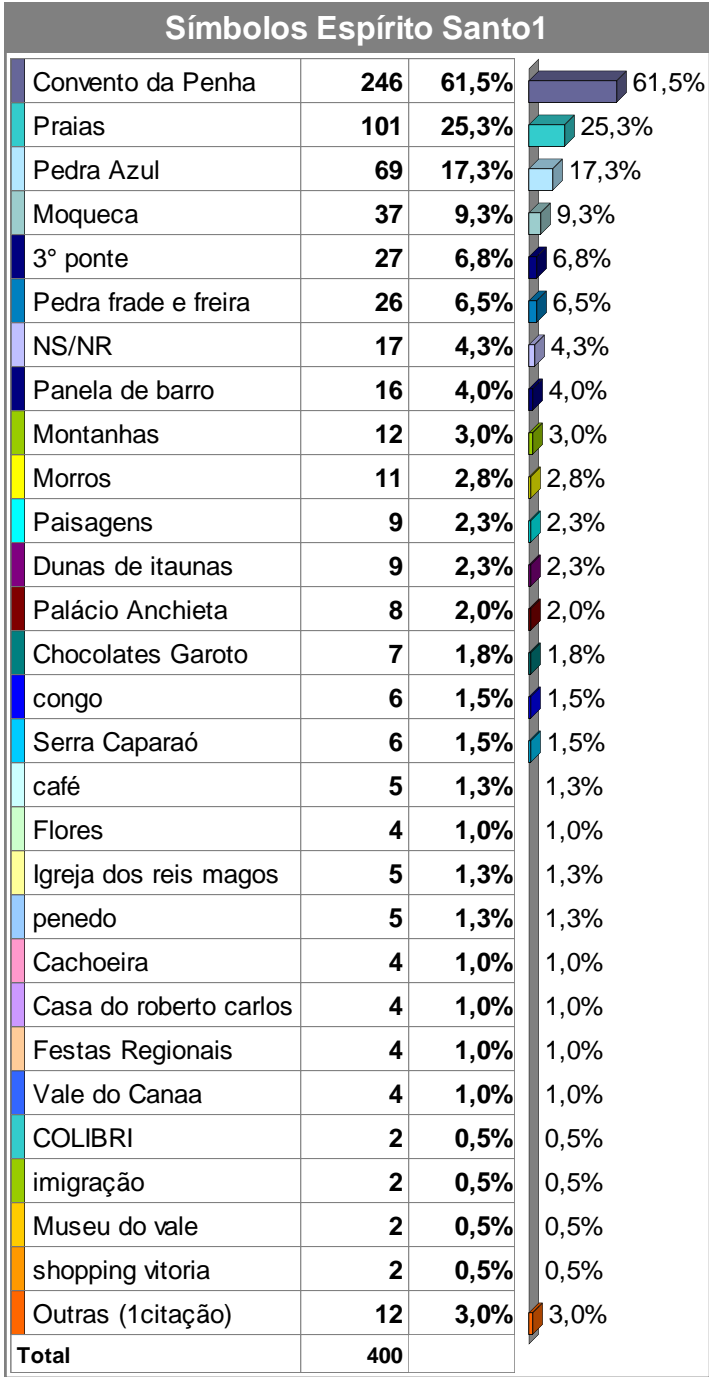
Símbolos Espírito Santo1

| | | | |
|---|---|---|---|
| Convento da Penha | 246 | 61,5% | 61,5% |
| Praias | 101 | 25,3% | 25,3% |
| Pedra Azul | 69 | 17,3% | 17,3% |
| Moqueca | 37 | 9,3% | 9,3% |
| 3° ponte | 27 | 6,8% | 6,8% |
| Pedra frade e freira | 26 | 6,5% | 6,5% |
| NS/NR | 17 | 4,3% | 4,3% |
| Panela de barro | 16 | 4,0% | 4,0% |
| Montanhas | 12 | 3,0% | 3,0% |
| Morros | 11 | 2,8% | 2,8% |
| Paisagens | 9 | 2,3% | 2,3% |
| Dunas de itaunas | 9 | 2,3% | 2,3% |
| Palácio Anchieta | 8 | 2,0% | 2,0% |
| Chocolates Garoto | 7 | 1,8% | 1,8% |
| congo | 6 | 1,5% | 1,5% |
| Serra Caparaó | 6 | 1,5% | 1,5% |
| café | 5 | 1,3% | 1,3% |
| Flores | 4 | 1,0% | 1,0% |
| Igreja dos reis magos | 5 | 1,3% | 1,3% |
| penedo | 5 | 1,3% | 1,3% |
| Cachoeira | 4 | 1,0% | 1,0% |
| Casa do roberto carlos | 4 | 1,0% | 1,0% |
| Festas Regionais | 4 | 1,0% | 1,0% |
| Vale do Canaa | 4 | 1,0% | 1,0% |
| COLIBRI | 2 | 0,5% | 0,5% |
| imigração | 2 | 0,5% | 0,5% |
| Museu do vale | 2 | 0,5% | 0,5% |
| shopping vitoria | 2 | 0,5% | 0,5% |
| Outras (1citação) | 12 | 3,0% | 3,0% |
| Total | 400 | | |